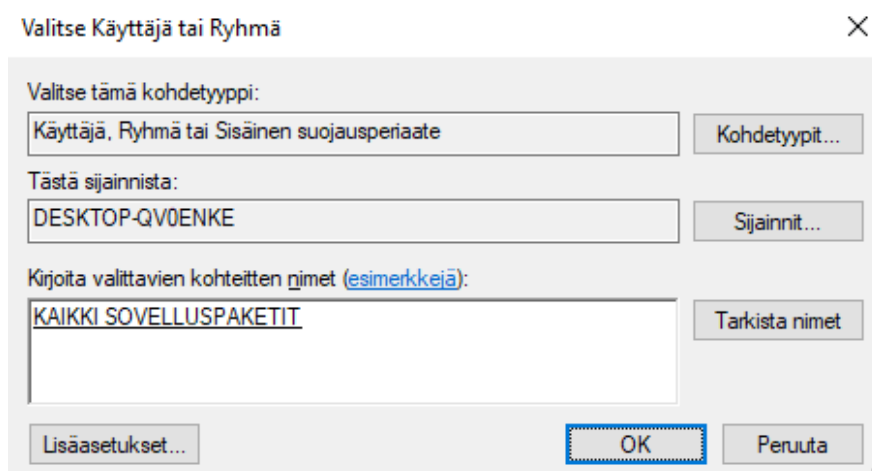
Valitse Käyttäjä tai Ryhmä

×

Valitse tämä kohdetyyppi:

Käyttäjä, Ryhmä tai Sisäinen suojausperiaate

Kohdetyypit...

Tästä sijainnista:

DESKTOP-QV0ENKE

Sijainnit...

Kirjoita valittavien kohteitten nimet (esimerkkejä):

KAIKKI SOVELLUSPAKETIT

Tarkista nimet

Lisäasetukset...

OK

Peruuta